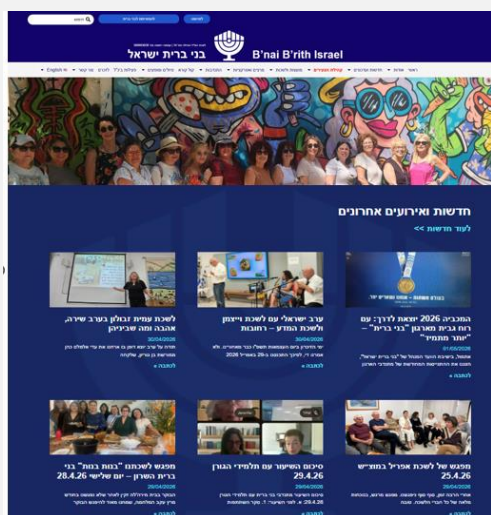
בני ברית ישראל
B'nai B'rith Israel

חדשות ואירועים אחרונים
לעוד חדשות >>

המכביה 2026 יוצאת לדרך: עם רוח גבית מארגון "בני ברית" – "יותר מתמיד"
01/05/2026
לקראה »

ערב ישראלי עם לשכת וייצמן ולשכת המדע – רחובות
30/04/2026
לקראה »

לשכת עמית זבולון בערב שירה, אהבה והוה שבינינו
30/04/2026
לקראה »

מפגש של לשכת אפריל במוצ"ש 25.4.26
28/04/2026
לקראה »

סיכום השיעור עם תלמידי הגורן 29.4.26
28/04/2026
לקראה »

מפגש לשכתנו "במות בנות" בני ברית השרון – יום שלישי 28.4.26
28/04/2026
לקראה »